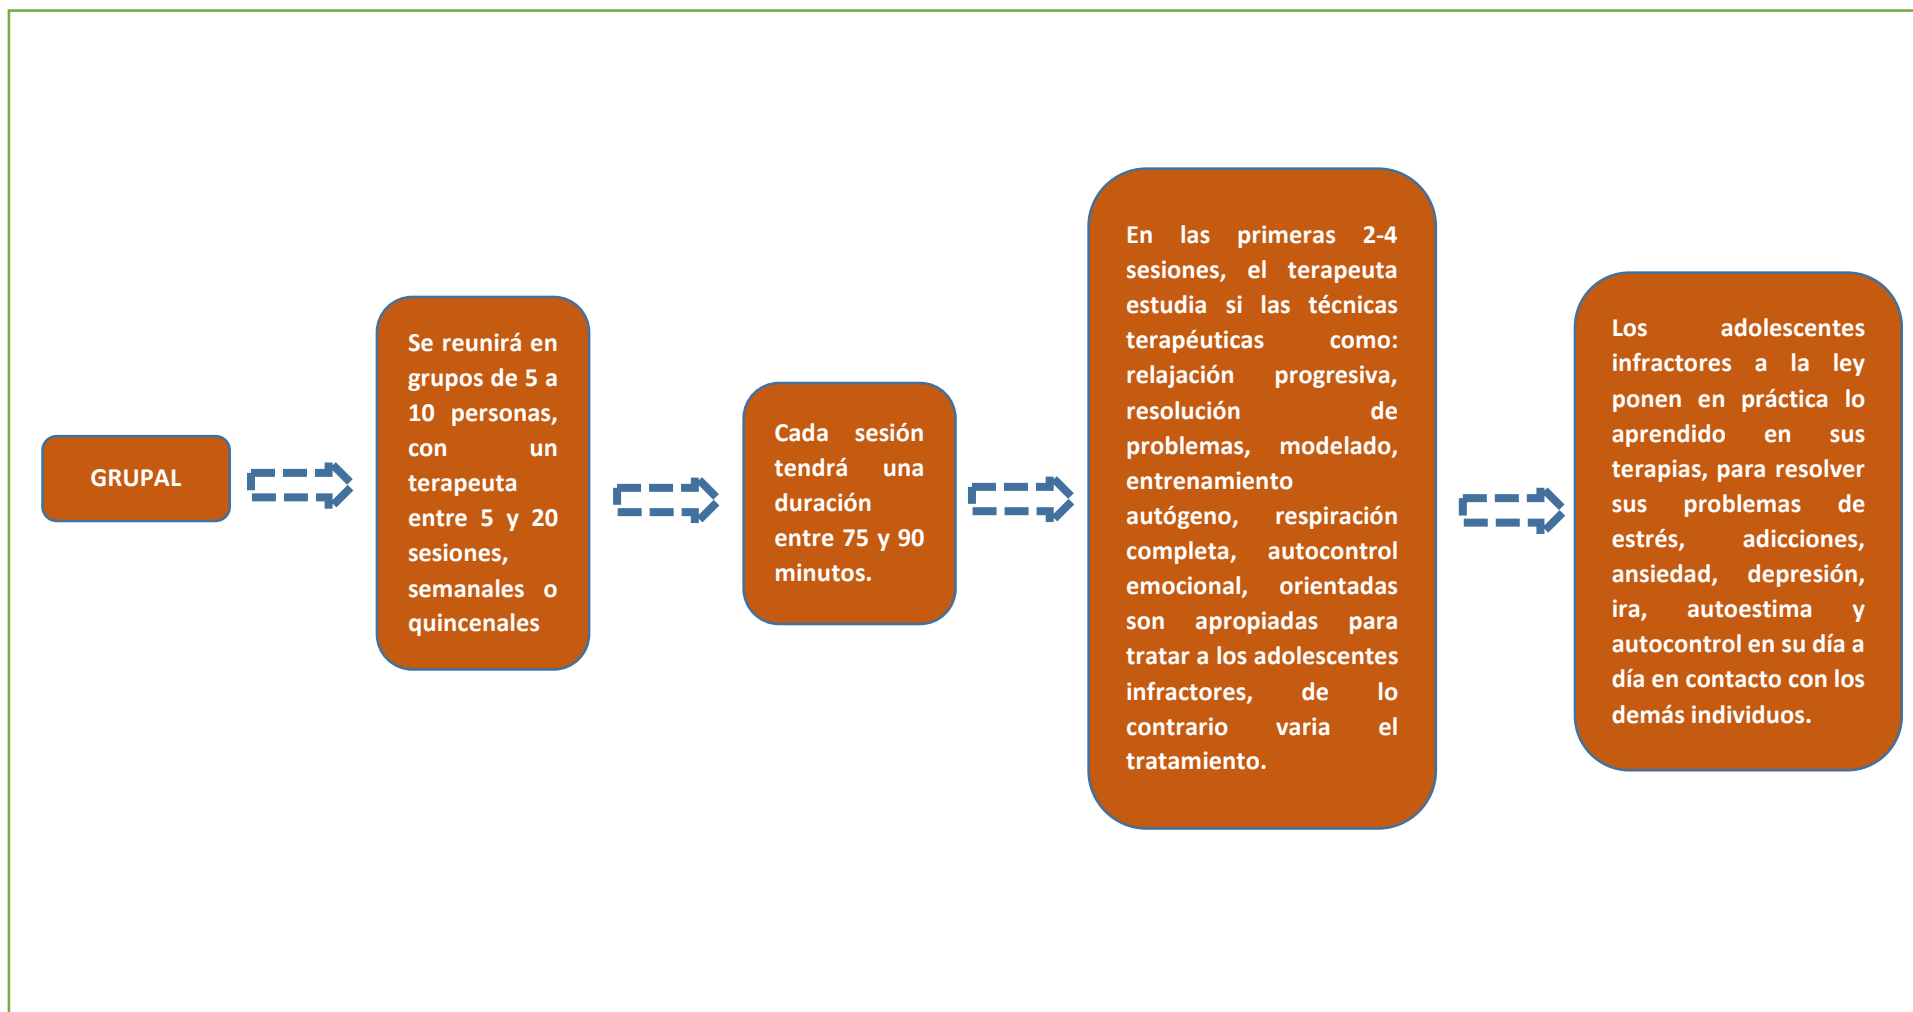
GRUPAL

Se reunirá en grupos de 5 a 10 personas, con un terapeuta entre 5 y 20 sesiones, semanales o quincenales

Cada sesión tendrá una duración entre 75 y 90 minutos.

En las primeras 2-4 sesiones, el terapeuta estudia si las técnicas terapéuticas como: relajación progresiva, resolución de problemas, modelado, entrenamiento autógeno, respiración completa, autocontrol emocional, orientadas son apropiadas para tratar a los adolescentes infractores, de lo contrario varia el tratamiento.

Los adolescentes infractores a la ley ponen en práctica lo aprendido en sus terapias, para resolver sus problemas de estrés, adicciones, ansiedad, depresión, ira, autoestima y autocontrol en su día a día en contacto con los demás individuos.